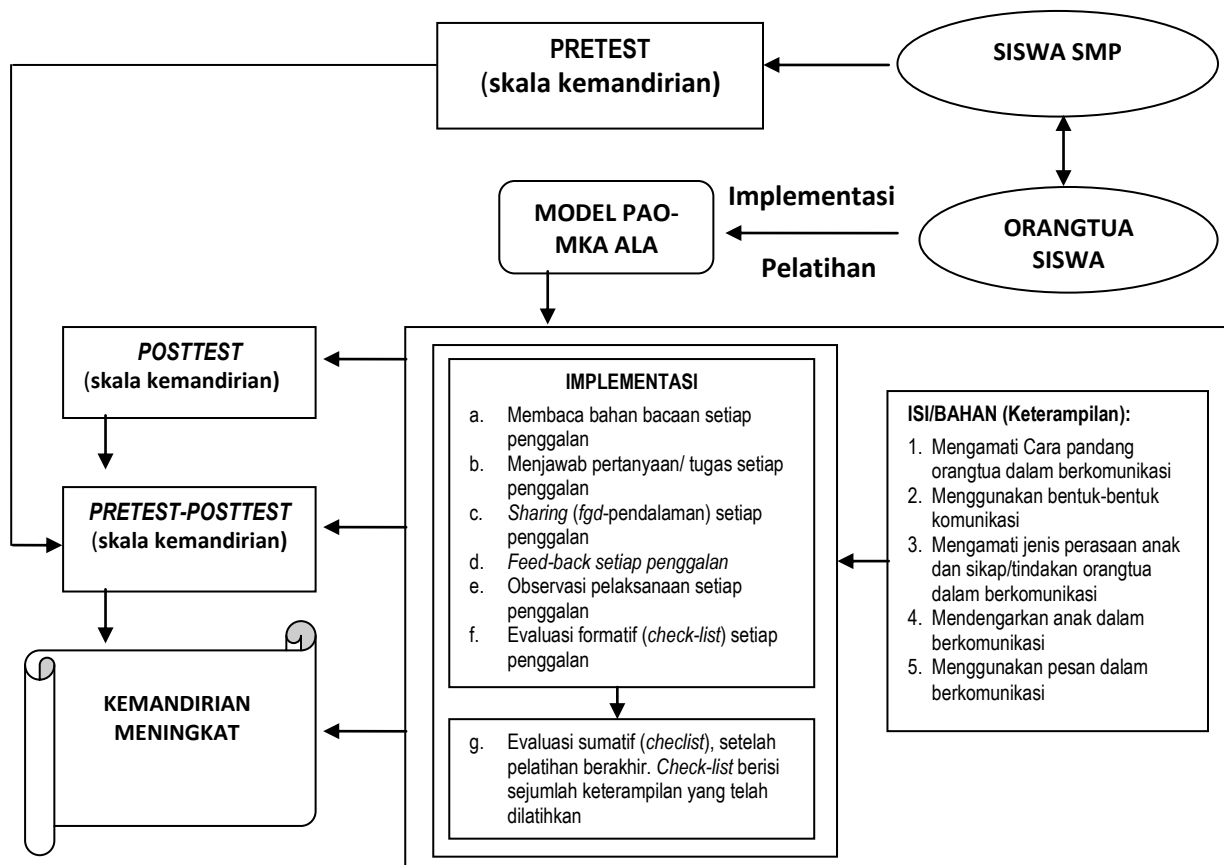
PRETEST
(skala kemandirian)

SISWA SMP

MODEL PAO-MKA ALA

Implementasi

Pelatihan

ORANGTUA SISWA

*POSTTEST*
(skala kemandirian)

*PRETEST-POSTTEST*
(skala kemandirian)

KEMANDIRIAN MENINGKAT

IMPLEMENTASI

a. Membaca bahan bacaan setiap penggalan
b. Menjawab pertanyaan/ tugas setiap penggalan
c. *Sharing* (*fgd*-pendalaman) setiap penggalan
d. *Feed-back setiap penggalan*
e. Observasi pelaksanaan setiap penggalan
f. Evaluasi formatif (*check-list*) setiap penggalan

g. Evaluasi sumatif (*checlist*), setelah pelatihan berakhir. *Check-list* berisi sejumlah keterampilan yang telah dilatihkan

ISI/BAHAN (Keterampilan):

1. Mengamati Cara pandang orangtua dalam berkomunikasi
2. Menggunakan bentuk-bentuk komunikasi
3. Mengamati jenis perasaan anak dan sikap/tindakan orangtua dalam berkomunikasi
4. Mendengarkan anak dalam berkomunikasi
5. Menggunakan pesan dalam berkomunikasi